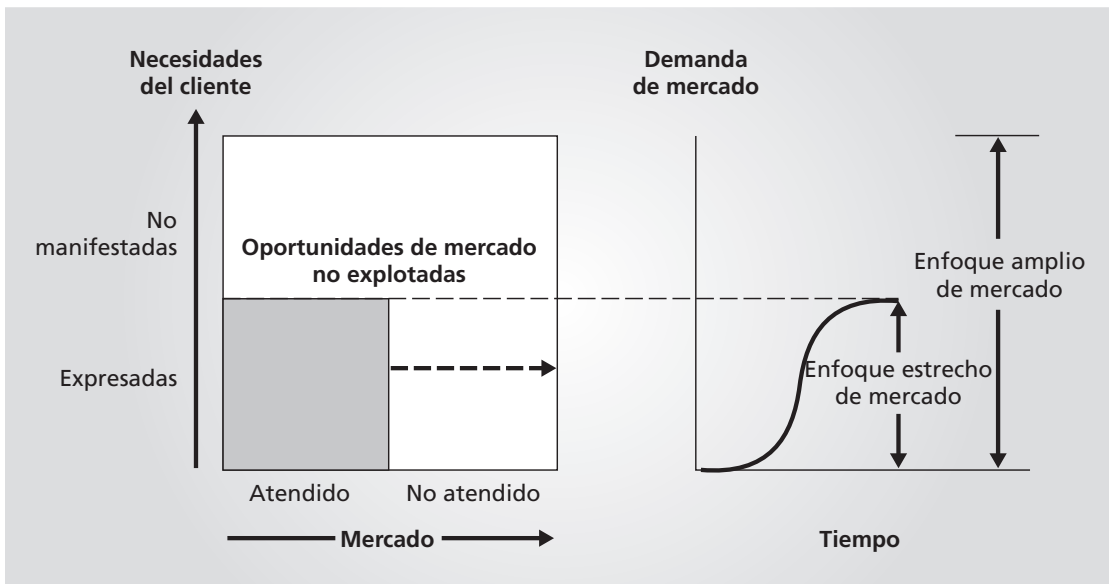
Necesidades del cliente

No manifestadas

Expresadas

Oportunidades de mercado no explotadas

Atendido

No atendido

Mercado

Demanda de mercado

Enfoque amplio de mercado

Enfoque estrecho de mercado

Tiempo